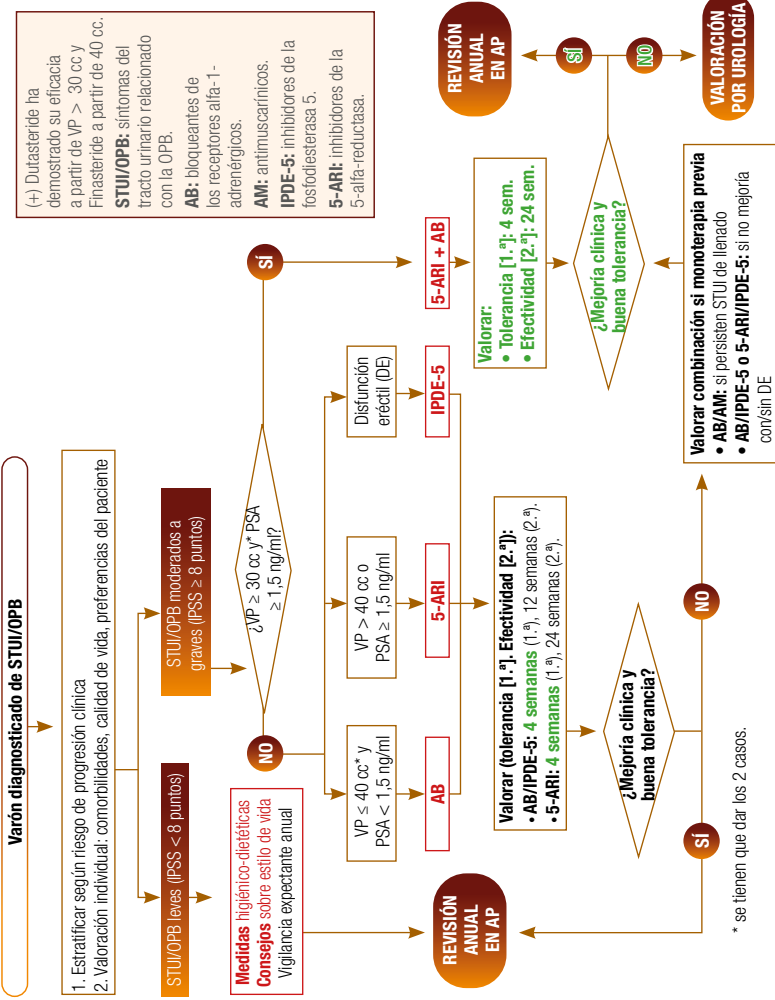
Varón diagnosticado de STUI/OPB

1. Estratificar según riesgo de progresión clínica
2. Valoración individual: comorbilidades, calidad de vida, preferencias del paciente

STUI/OPB leves (IPSS < 8 puntos)

STUI/OPB moderados a graves (IPSS ≥ 8 puntos)

Medidas higiénico-dietéticas
Consejos sobre estilo de vida
Vigilancia expectante anual

REVISIÓN ANUAL EN AP

¿VP ≥ 30 cc y* PSA ≥ 1,5 ng/ml?

NO

SÍ

VP ≤ 40 cc* y PSA < 1,5 ng/ml

VP > 40 cc o PSA ≥ 1,5 ng/ml

Disfunción eréctil (DE)

AB

5-ARI

IPDE-5

5-ARI + AB

Valorar (tolerancia [1.ª]. Efectividad [2.ª]):
• AB/IPDE-5: 4 semanas (1.ª), 12 semanas (2.ª).
• 5-ARI: 4 semanas (1.ª), 24 semanas (2.ª).

¿Mejoría clínica y buena tolerancia?

SÍ

NO

Valorar:
• Tolerancia [1.ª]: 4 sem.
• Efectividad [2.ª]: 24 sem.

¿Mejoría clínica y buena tolerancia?

SÍ

NO

REVISIÓN ANUAL EN AP

VALORACIÓN POR UROLOGÍA

Valorar combinación si monoterapia previa
• AB/AM: si persisten STUI de llenado
• AB/IPDE-5 o 5-ARI/IPDE-5: si no mejoría con/sin DE

(+) Dutasteride ha demostrado su eficacia a partir de VP > 30 cc y Finasteride a partir de 40 cc.
STUI/OPB: síntomas del tracto urinario relacionado con la OPB.
AB: bloqueantes de los receptores alfa-1-adrenérgicos.
AM: antimuscarínicos.
IPDE-5: inhibidores de la fosfodiesterasa 5.
5-ARI: inhibidores de la 5-alfa-reductasa.

* se tienen que dar los 2 casos.